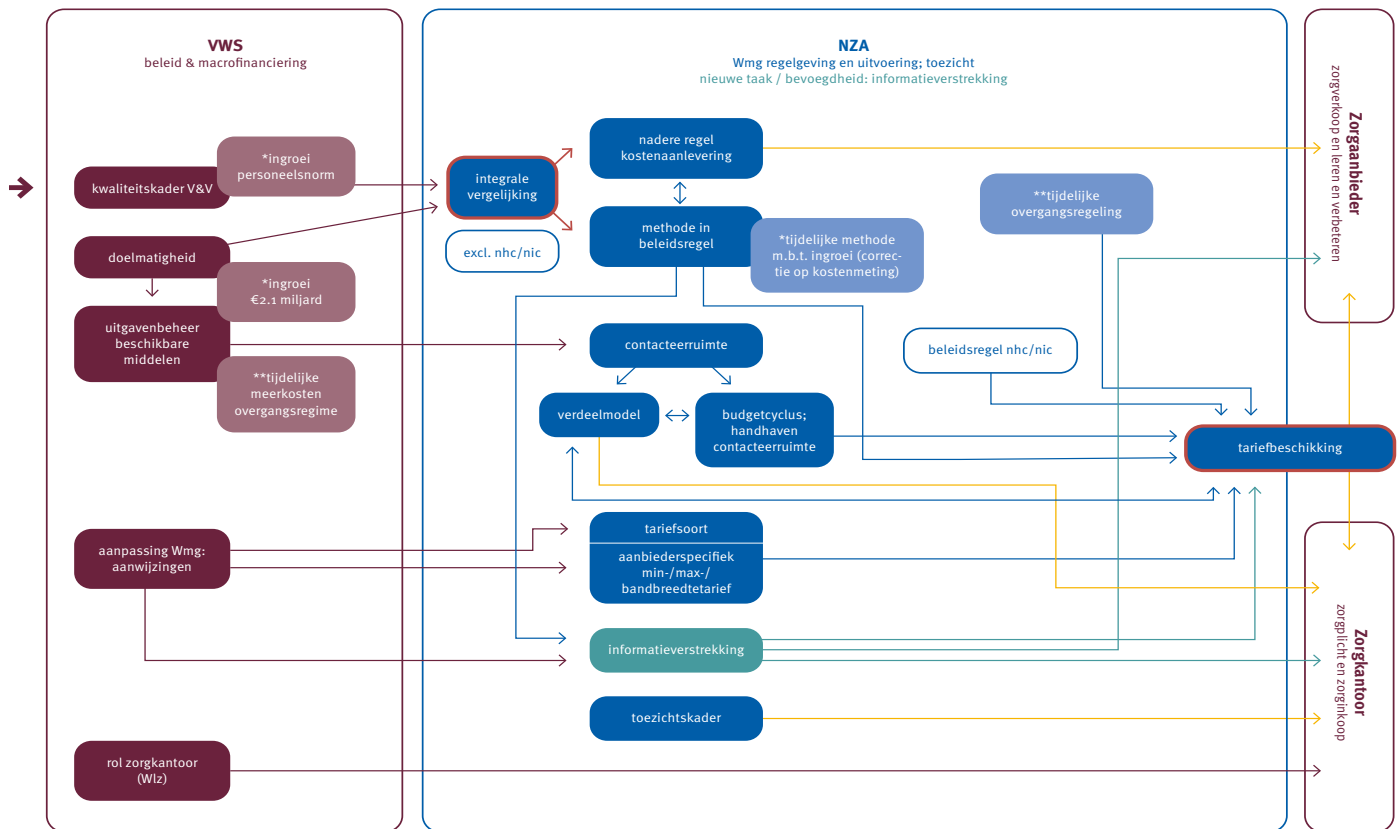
VWS
beleid & macrofinanciering

kwaliteitskader V&V

*ingroei personeelsnorm

doelmatigheid

*ingroei €2.1 miljard

uitgavenbeheer beschikbare middelen

**tijdelijke meerkosten overgangsregime

aanpassing Wmg: aanwijzingen

rol zorgkantoor (Wlz)

NZA
Wmg regelgeving en uitvoering; toezicht
nieuwe taak / bevoegdheid: informatieverstrekking

integrale vergelijking

excl. nhc/nic

nadere regel kostenaanlevering

methode in beleidsregel

*tijdelijke methode m.b.t. ingroei (correctie op kostenmeting)

**tijdelijke overgangsregeling

contacteerruimte

beleidsregel nhc/nic

verdeelmodel

budgetcyclus; handhaven contacteerruimte

tariefbeschikking

tariefsoort

aanbiederspecifiek min-/max-/ bandbreedtetarief

informatieverstrekking

toezichtskader

Zorgaanbieder
zorgverkoop en leren en verbeteren

Zorgkantoor
zorgplicht en zorginkoop